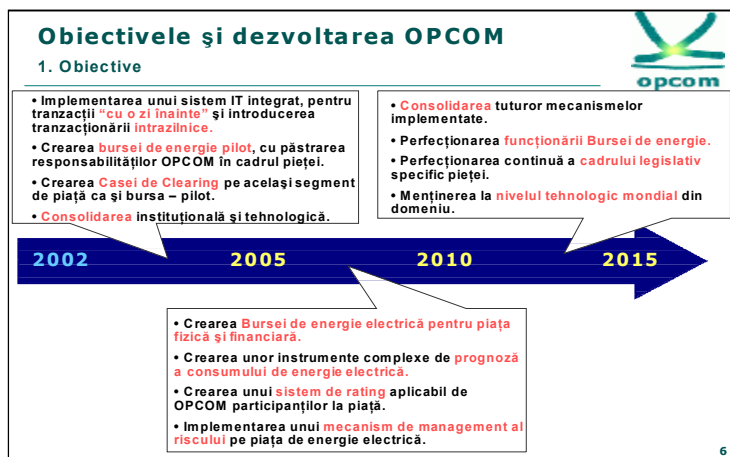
Obiectivele şi dezvoltarea OPCOM

1. Obiective

opcom

• Implementarea unui sistem IT integrat, pentru tranzacţii "cu o zi înainte" şi introducerea tranzacţionării intrazilnice.

• Crearea bursei de energie pilot, cu păstrarea responsabilităţilor OPCOM în cadrul pieţei.

• Crearea Casei de Clearing pe acelaşi segment de piaţă ca şi bursa – pilot.

• Consolidarea instituţională şi tehnologică.

• Consolidarea tuturor mecanismelor implementate.

• Perfecţionarea funcţionării Bursei de energie.

• Perfecţionarea continuă a cadrului legislativ specific pieţei.

• Menţinerea la nivelul tehnologic mondial din domeniu.

2002 2005 2010 2015

• Crearea Bursei de energie electrică pentru piaţa fizică şi financiară.

• Crearea unor instrumente complexe de prognoză a consumului de energie electrică.

• Crearea unui sistem de rating aplicabil de OPCOM participanţilor la piaţă.

• Implementarea unui mecanism de management al riscului pe piaţa de energie electrică.

6